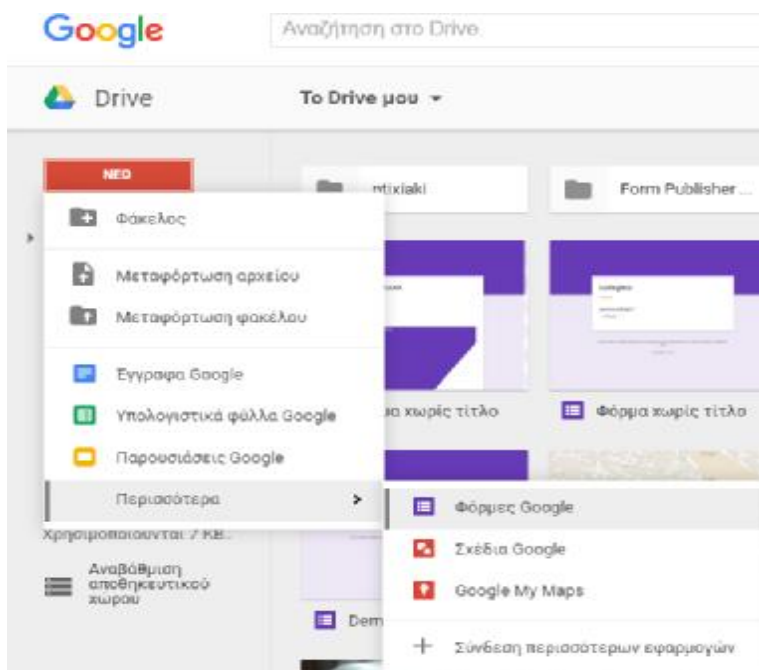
Google

Αναζήτηση στο Drive

Drive

Το Drive μου

ΝΕΟ

Φάκελος

Μεταφόρτωση αρχείου

Μεταφόρτωση φακέλου

Έγγραφα Google

Υπολογιστικά φύλλα Google

Παρουσιάσεις Google

Περισσότερα

Χρησιμοποιούνται 7 ΚΒ...

Αναβάθμιση αποθηκευτικού χώρου

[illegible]ntixiaki

Form Publisher ...

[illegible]α χωρίς τίτλο

Φόρμα χωρίς τίτλο

Dem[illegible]

Φόρμες Google

Σχέδια Google

Google My Maps

Σύνδεση περισσότερων εφαρμογών